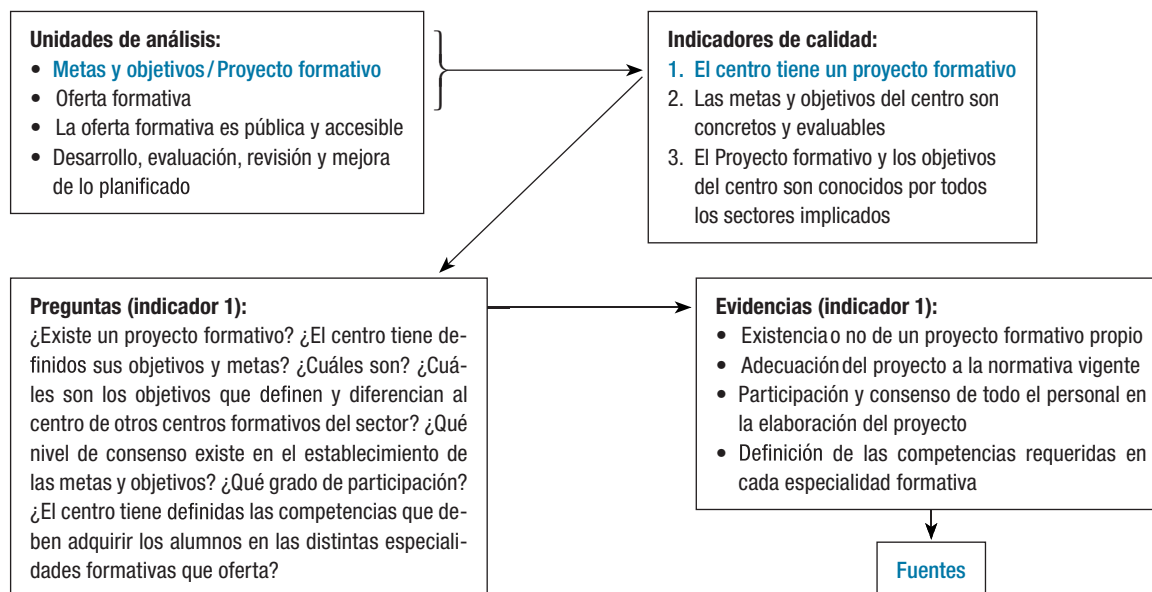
Unidades de análisis:
• Metas y objetivos / Proyecto formativo
• Oferta formativa
• La oferta formativa es pública y accesible
• Desarrollo, evaluación, revisión y mejora de lo planificado

Indicadores de calidad:
1. El centro tiene un proyecto formativo
2. Las metas y objetivos del centro son concretos y evaluables
3. El Proyecto formativo y los objetivos del centro son conocidos por todos los sectores implicados

Preguntas (indicador 1):
¿Existe un proyecto formativo? ¿El centro tiene definidos sus objetivos y metas? ¿Cuáles son? ¿Cuáles son los objetivos que definen y diferencian al centro de otros centros formativos del sector? ¿Qué nivel de consenso existe en el establecimiento de las metas y objetivos? ¿Qué grado de participación? ¿El centro tiene definidas las competencias que deben adquirir los alumnos en las distintas especialidades formativas que oferta?

Evidencias (indicador 1):
• Existencia o no de un proyecto formativo propio
• Adecuación del proyecto a la normativa vigente
• Participación y consenso de todo el personal en la elaboración del proyecto
• Definición de las competencias requeridas en cada especialidad formativa

Fuentes